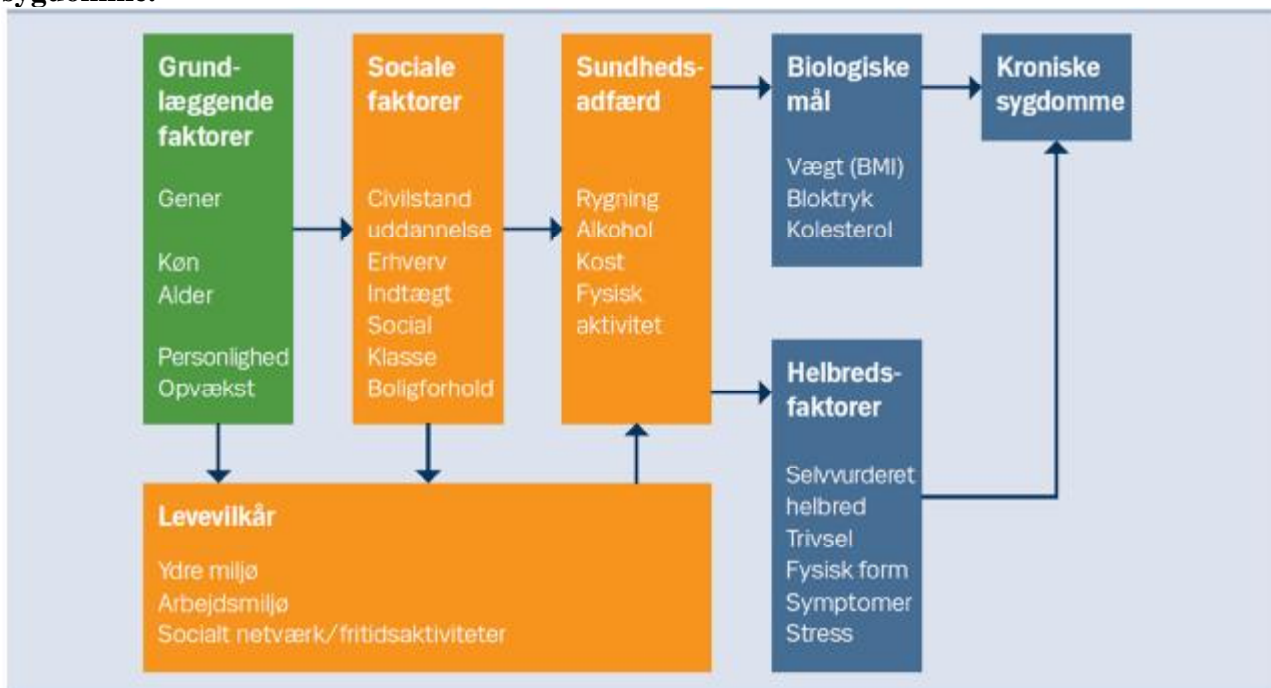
sygdomme.

Grundlæggende faktorer

Gener

Køn
Alder

Personlighed
Opvækst

Sociale faktorer

Civilstand
uddannelse
Erhverv
Indtægt
Social
Klasse
Boligforhold

Sundhedsadfærd

Rygning
Alkohol
Kost
Fysisk
aktivitet

Biologiske mål

Vægt (BMI)
Bloktryk
Kolesterol

Kroniske sygdomme

Helbredsfaktorer

Selvvurderet
helbred
Trivsel
Fysisk form
Symptomer
Stress

Levevilkår

Ydre miljø
Arbejdsmiljø
Socialt netværk/fritidsaktiviteter